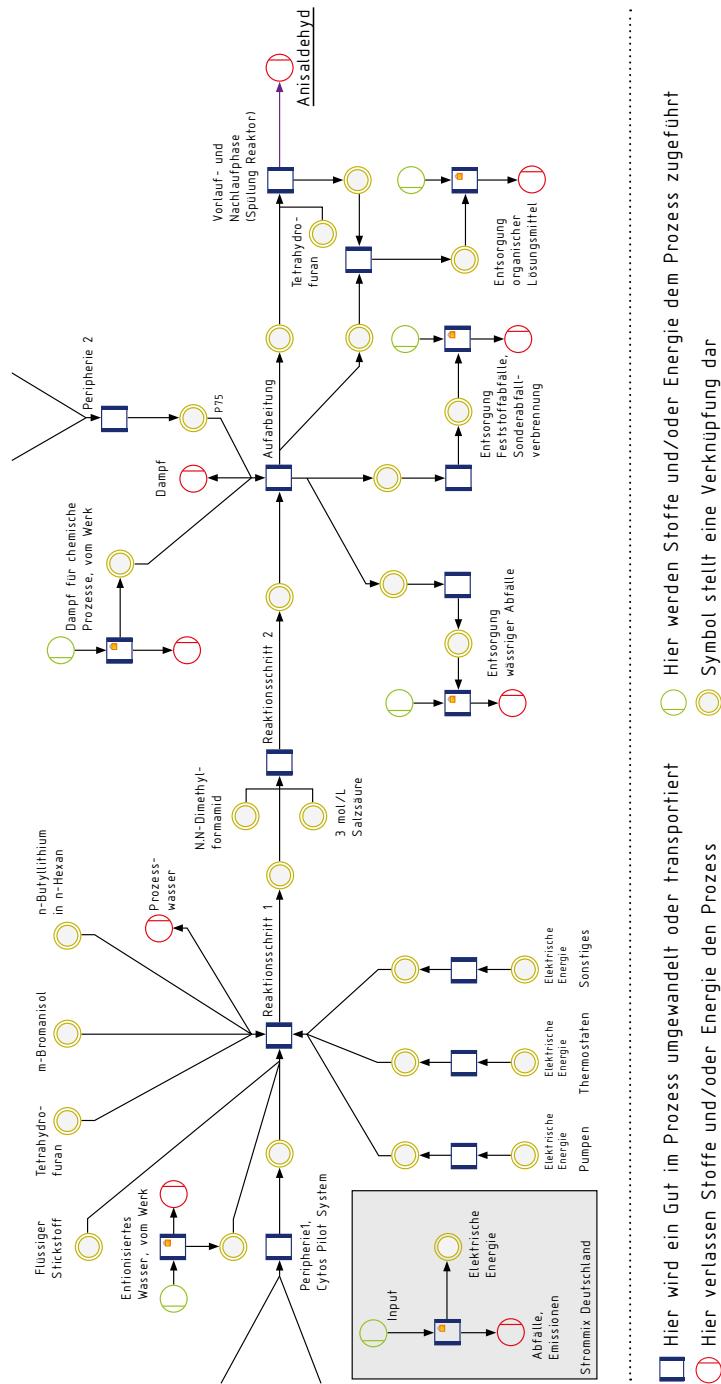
Anisaldehyd

Vorlauf- und Nachlaufphase (Spülung Reaktor)

Tetrahydrofuran

Entsorgung organischer Lösungsmittel

Peripherie 2

P75

Dampf

Aufarbeitung

Entsorgung Feststoffabfälle, Sonderabfallverbrennung

Dampf für chemische Prozesse, vom Werk

Entsorgung wässriger Abfälle

Reaktionsschritt 2

N,N-Dimethylformamid

3 mol/L Salzsäure

n-Butyllithium in n-Hexan

Prozesswasser

m-Bromanisol

Tetrahydrofuran

Reaktionsschritt 1

Flüssiger Stickstoff

Entionisiertes Wasser, vom Werk

Peripherie1, Cytos Pilot System

Elektrische Energie

Pumpen

Elektrische Energie

Thermostaten

Elektrische Energie

Sonstiges

Input

Elektrische Energie

Abfälle, Emissionen

Strommix Deutschland

Hier wird ein Gut im Prozess umgewandelt oder transportiert

Hier verlassen Stoffe und/oder Energie den Prozess

Hier werden Stoffe und/oder Energie dem Prozess zugeführt

Symbol stellt eine Verknüpfung dar